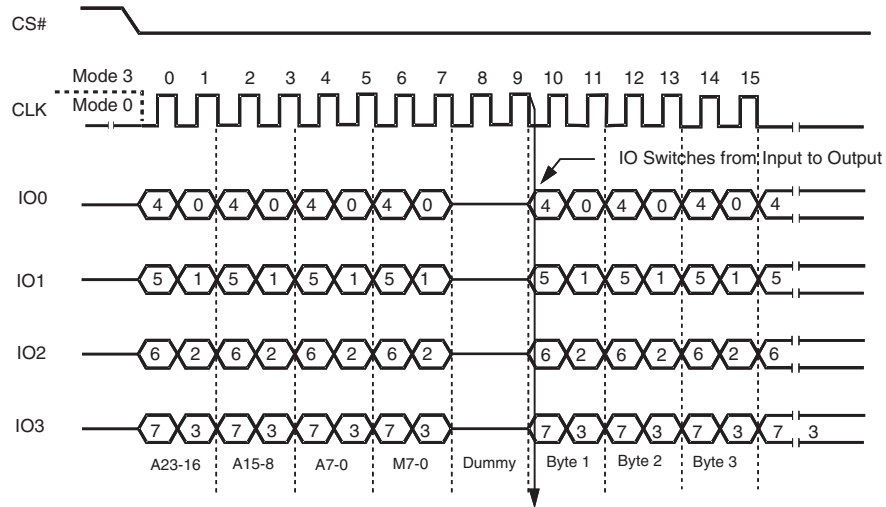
CS#

Mode 3 0 1 2 3 4 5 6 7 8 9 10 11 12 13 14 15

CLK Mode 0

IO Switches from Input to Output

IO0 4 0 4 0 4 0 4 0 4 0 4 0 4 0 4

IO1 5 1 5 1 5 1 5 1 5 1 5 1 5 1 5

IO2 6 2 6 2 6 2 6 2 6 2 6 2 6 2 6

IO3 7 3 7 3 7 3 7 3 7 3 7 3 7 3 7 3

A23-16 A15-8 A7-0 M7-0 Dummy Byte 1 Byte 2 Byte 3